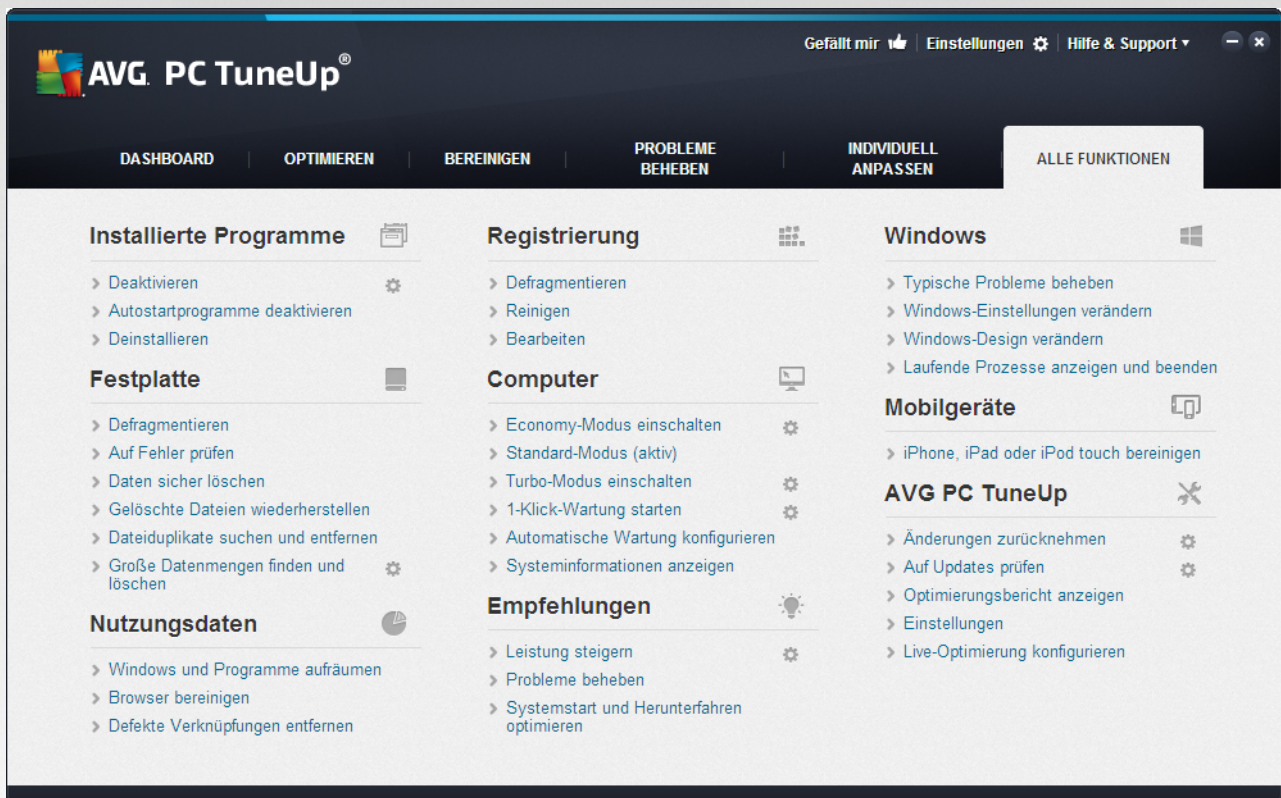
AVG. PC TuneUp®

Gefällt mir | Einstellungen | Hilfe & Support ▾

DASHBOARD | OPTIMIEREN | BEREINIGEN | PROBLEME BEHEBEN | INDIVIDUELL ANPASSEN | ALLE FUNKTIONEN

Installierte Programme

› Deaktivieren
› Autostartprogramme deaktivieren
› Deinstallieren

Festplatte

› Defragmentieren
› Auf Fehler prüfen
› Daten sicher löschen
› Gelöschte Dateien wiederherstellen
› Dateiduplikate suchen und entfernen
› Große Datenmengen finden und löschen

Nutzungsdaten

› Windows und Programme aufräumen
› Browser bereinigen
› Defekte Verknüpfungen entfernen

Registrierung

› Defragmentieren
› Reinigen
› Bearbeiten

Computer

› Economy-Modus einschalten
› Standard-Modus (aktiv)
› Turbo-Modus einschalten
› 1-Klick-Wartung starten
› Automatische Wartung konfigurieren
› Systeminformationen anzeigen

Empfehlungen

› Leistung steigern
› Probleme beheben
› Systemstart und Herunterfahren optimieren

Windows

› Typische Probleme beheben
› Windows-Einstellungen verändern
› Windows-Design verändern
› Laufende Prozesse anzeigen und beenden

Mobilgeräte

› iPhone, iPad oder iPod touch bereinigen

AVG PC TuneUp

› Änderungen zurücknehmen
› Auf Updates prüfen
› Optimierungsbericht anzeigen
› Einstellungen
› Live-Optimierung konfigurieren